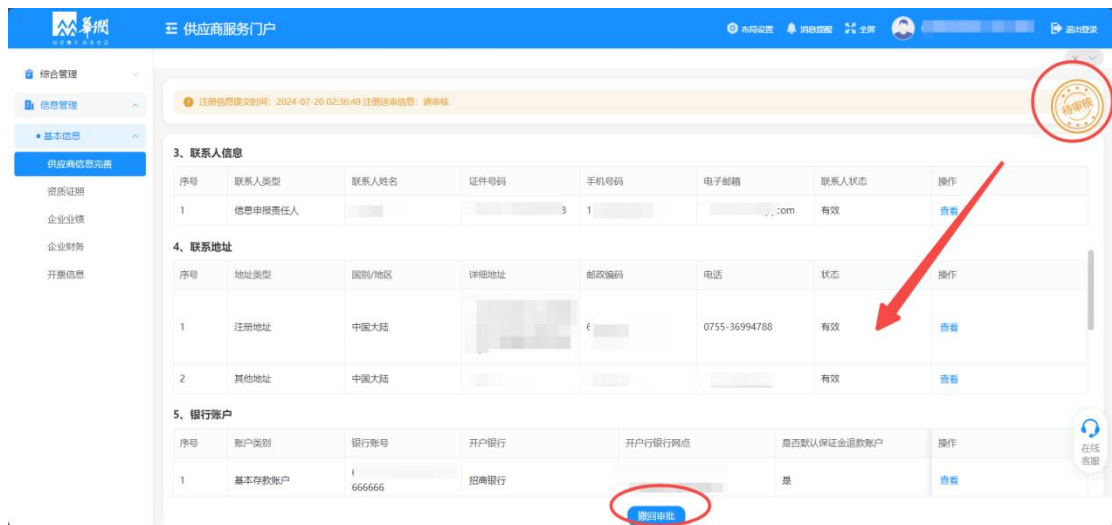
华润

供应商服务门户

布局设置 消息提醒 全屏 退出登录

综合管理
信息管理
• 基本信息
供应商信息完善
资质证照
企业业绩
企业财务
开票信息

注册信息提交时间：2024-07-20 02:36:48 注册送审信息：请审核

待审核

3、联系人信息

| 序号 | 联系人类型 | 联系人姓名 | 证件号码 | 手机号码 | 电子邮箱 | 联系人状态 | 操作 |
|---|---|---|---|---|---|---|---|
| 1 | 信息申报责任人 | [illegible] | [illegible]3 | 1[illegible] | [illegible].com | 有效 | 查看 |

4、联系地址

| 序号 | 地址类型 | 国别/地区 | 详细地址 | 邮政编码 | 电话 | 状态 | 操作 |
|---|---|---|---|---|---|---|---|
| 1 | 注册地址 | 中国大陆 | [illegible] | 6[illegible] | 0755-36994788 | 有效 | 查看 |
| 2 | 其他地址 | 中国大陆 | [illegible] | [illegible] | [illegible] | 有效 | 查看 |

5、银行账户

| 序号 | 账户类别 | 银行账号 | 开户银行 | 开户行银行网点 | 是否默认保证金退款账户 | 操作 |
|---|---|---|---|---|---|---|
| 1 | 基本存款账户 | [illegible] 666666 | 招商银行 | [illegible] | 是 | 查看 |

撤回审批

在线客服